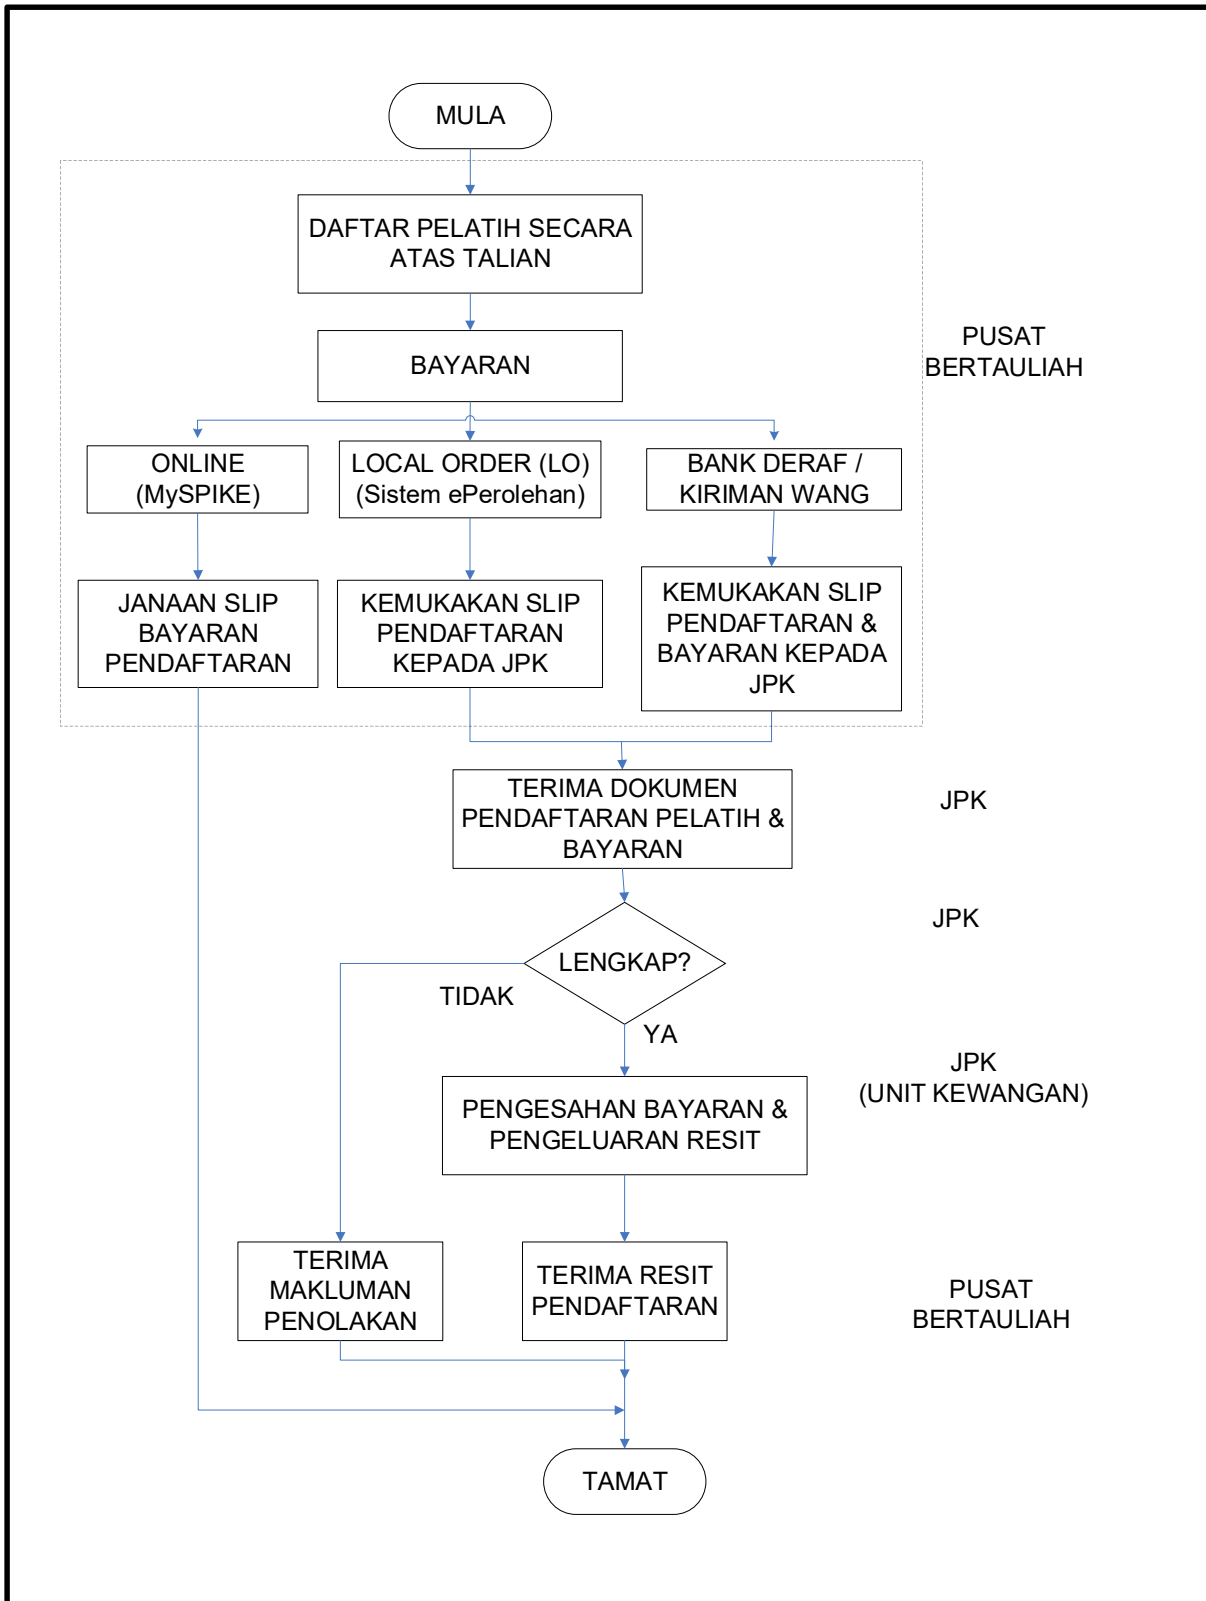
MULA

DAFTAR PELATIH SECARA ATAS TALIAN

BAYARAN

PUSAT BERTAULIAH

ONLINE (MySPIKE)

LOCAL ORDER (LO) (Sistem ePerolehan)

BANK DERAF / KIRIMAN WANG

JANAAN SLIP BAYARAN PENDAFTARAN

KEMUKAKAN SLIP PENDAFTARAN KEPADA JPK

KEMUKAKAN SLIP PENDAFTARAN & BAYARAN KEPADA JPK

TERIMA DOKUMEN PENDAFTARAN PELATIH & BAYARAN

JPK

JPK

LENGKAP?

TIDAK

YA

JPK (UNIT KEWANGAN)

PENGESAHAN BAYARAN & PENGELUARAN RESIT

TERIMA MAKLUMAN PENOLAKAN

TERIMA RESIT PENDAFTARAN

PUSAT BERTAULIAH

TAMAT